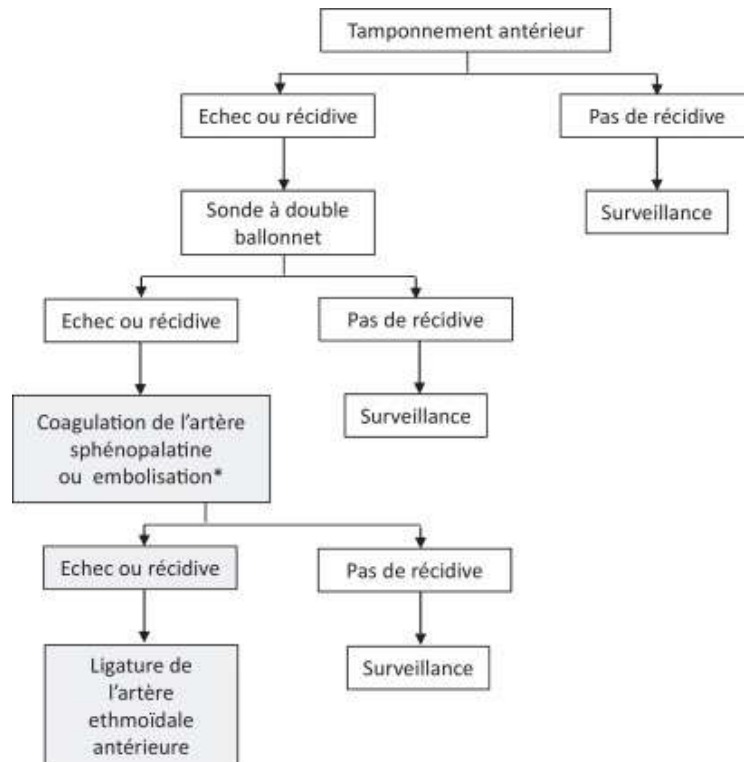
Tamponnement antérieur

Echec ou récidive

Pas de récidive

Surveillance

Sonde à double ballonnet

Echec ou récidive

Pas de récidive

Surveillance

Coagulation de l'artère sphénopalatine ou embolisation*

Echec ou récidive

Pas de récidive

Surveillance

Ligature de l'artère ethmoïdale antérieure